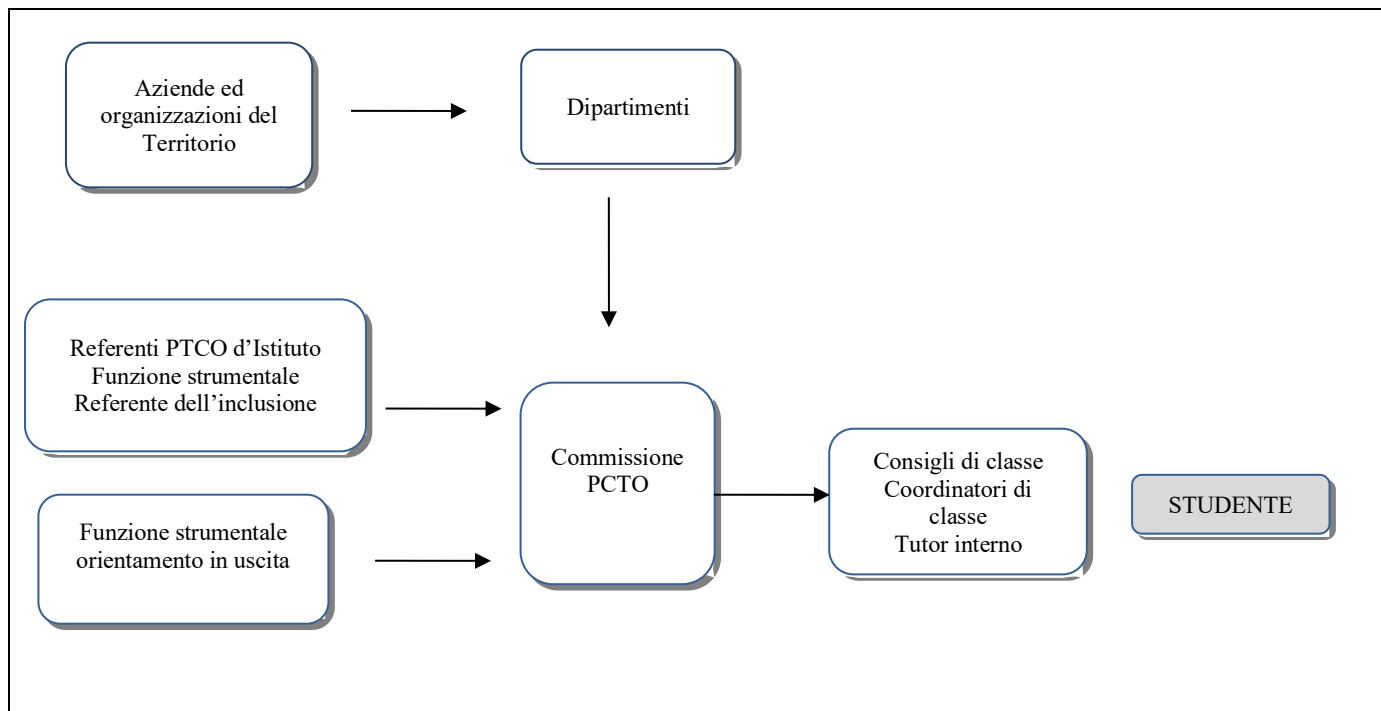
Aziende ed organizzazioni del Territorio

Dipartimenti

Referenti PTCO d’Istituto
Funzione strumentale
Referente dell’inclusione

Commissione PCTO

Funzione strumentale orientamento in uscita

Consigli di classe
Coordinatori di classe
Tutor interno

STUDENTE